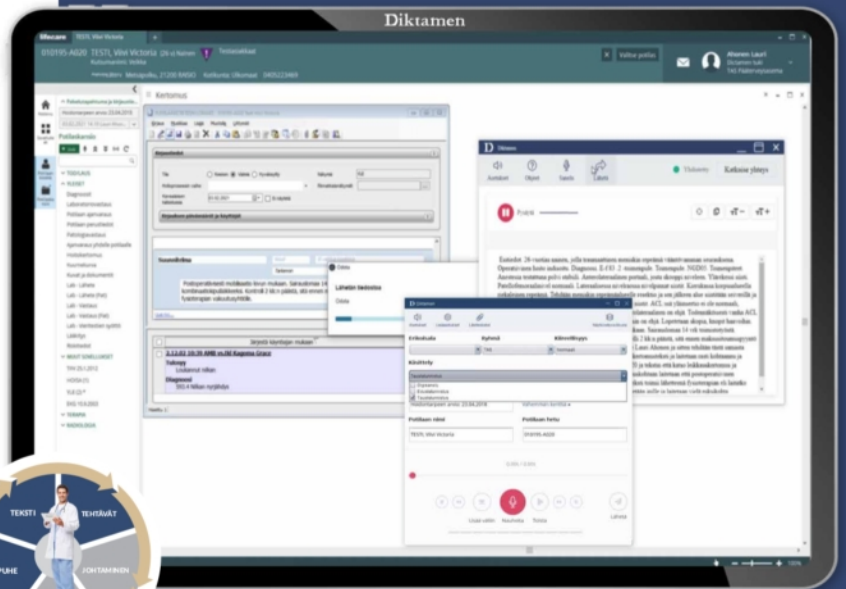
Diktamen

lifecare TESTI, Vivi Victoria

010195-A020 TESTI, Vivi Victoria

Metsäpolku, 21200 RAISIO Kotikunta: Ulkomaat 0405223469

Valitse potilas

Ahonen Lauri

Kertomus

Diktamen

Aukaise Ohjeet Sanelu Lähetä

Yhdistetty Katkaise yhteys

Pysäytä

Lähetän tiedostoa

Odota

Erikoisala Hyllyt Kiireellisyys

Käsittely

Tarkistettava

Potilaan nimi Potilaan tunnus

TESTI, Vivi Victoria 010195-A020

Lisää väliin Nauhoita Toista Lähetä

Tulosyy

Diagnoosi

TEKSTI TEHTÄVÄT PUHE JOHTAMINEN